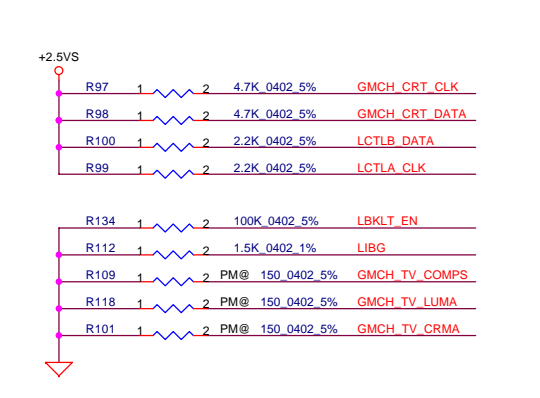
+2.5VS

R97 1 2 4.7K_0402_5% GMCH_CRT_CLK
R98 1 2 4.7K_0402_5% GMCH_CRT_DATA
R100 1 2 2.2K_0402_5% LCTLB_DATA
R99 1 2 2.2K_0402_5% LCTLA_CLK

R134 1 2 100K_0402_5% LBKLT_EN
R112 1 2 1.5K_0402_1% LIBG
R109 1 2 PM@ 150_0402_5% GMCH_TV_COMPS
R118 1 2 PM@ 150_0402_5% GMCH_TV_LUMA
R101 1 2 PM@ 150_0402_5% GMCH_TV_CRMA